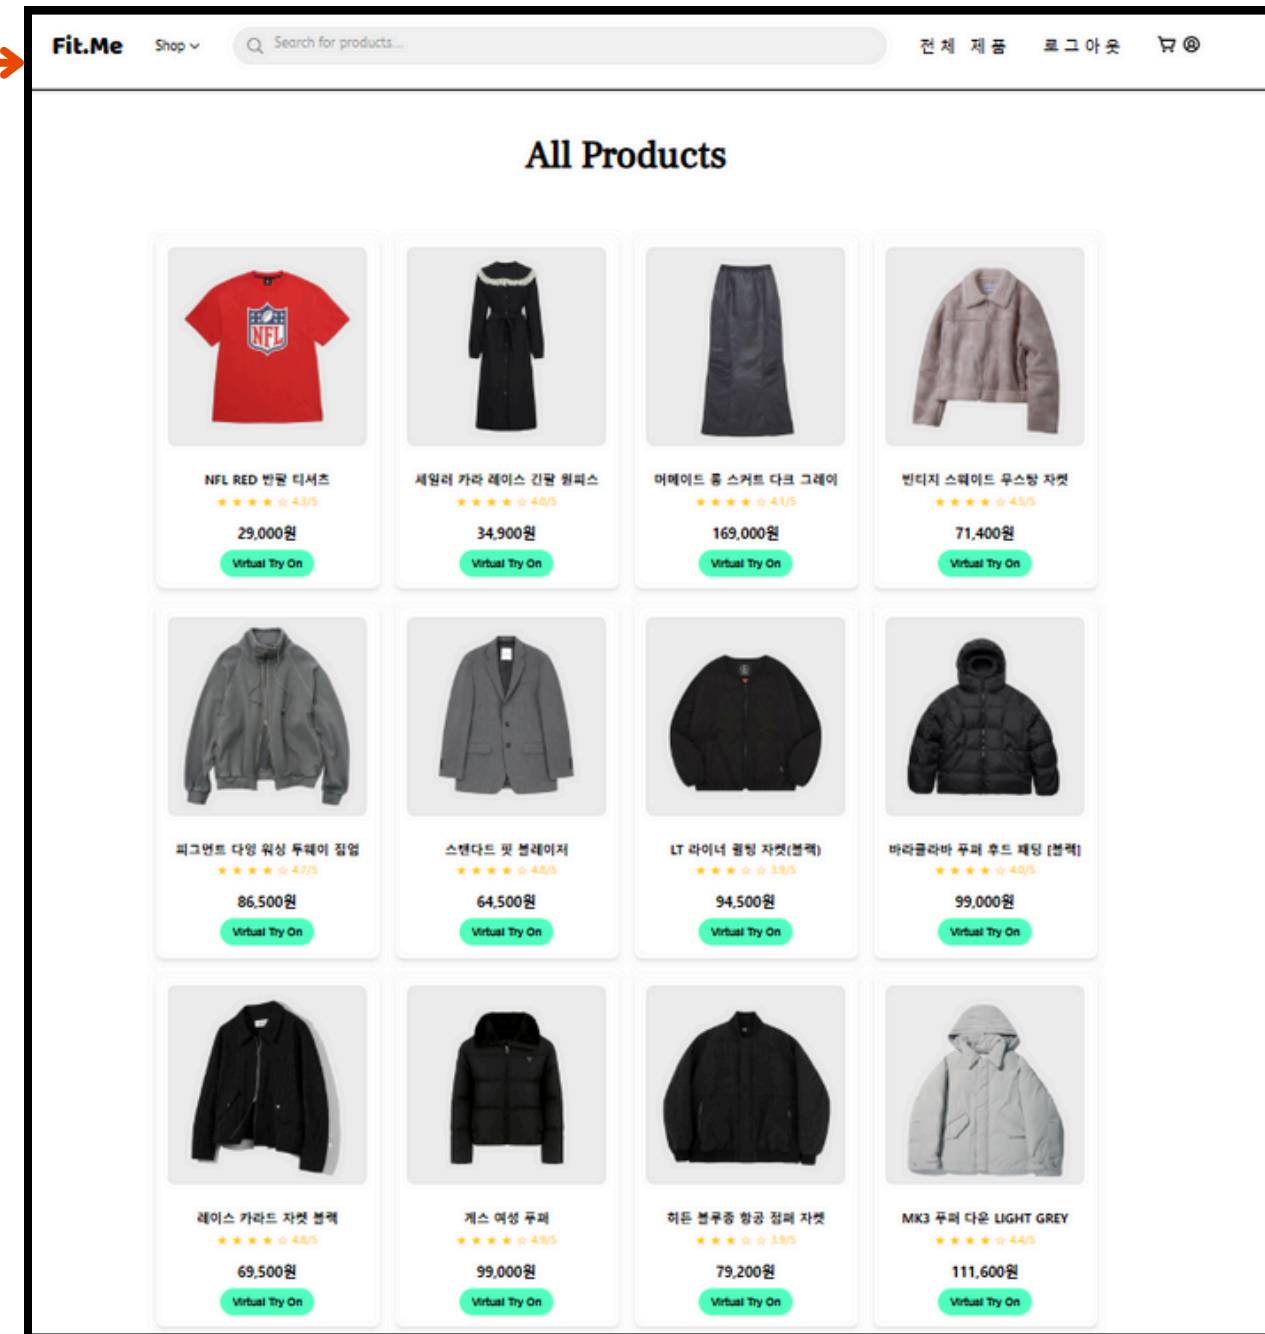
Fit.Me Shop
Search for products...
전체 제품 로그아웃

All Products

NFL RED 반팔 티셔츠
★★★★☆ 4.3/5
29,000원
Virtual Try On

세일러 카라 레이스 긴팔 원피스
★★★★☆ 4.0/5
34,900원
Virtual Try On

머메이드 롱 스커트 다크 그레이
★★★★☆ 4.1/5
169,000원
Virtual Try On

빈티지 스웨이드 무스탕 자켓
★★★★☆ 4.5/5
71,400원
Virtual Try On

피그먼트 다잉 워싱 투웨이 집업
★★★★☆ 4.7/5
86,500원
Virtual Try On

스탠다드 핏 블레이저
★★★★☆ 4.8/5
64,500원
Virtual Try On

LT 라이너 퀼팅 자켓(블랙)
★★★☆☆ 3.9/5
94,500원
Virtual Try On

바라클라바 푸퍼 후드 패딩 [블랙]
★★★★☆ 4.0/5
99,000원
Virtual Try On

레이스 카라드 자켓 블랙
★★★★☆ 4.8/5
69,500원
Virtual Try On

게스 여성 푸퍼
★★★★☆ 4.9/5
99,000원
Virtual Try On

히든 볼루종 항공 점퍼 자켓
★★★☆☆ 3.9/5
79,200원
Virtual Try On

MK3 푸퍼 다운 LIGHT GREY
★★★★☆ 4.4/5
111,600원
Virtual Try On